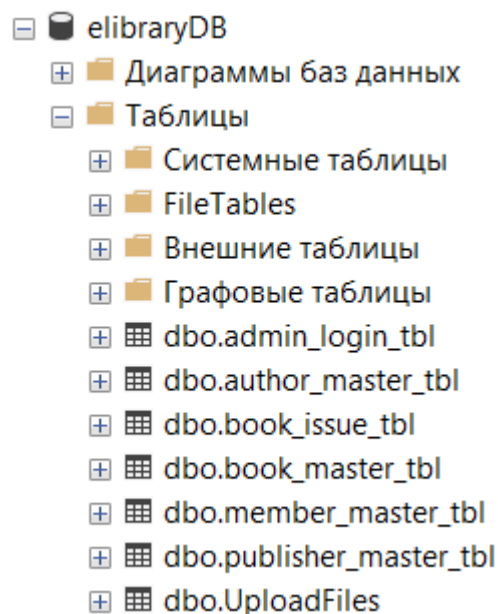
elibraryDB
Диаграммы баз данных
Таблицы
Системные таблицы
FileTables
Внешние таблицы
Графовые таблицы
dbo.admin_login_tbl
dbo.author_master_tbl
dbo.book_issue_tbl
dbo.book_master_tbl
dbo.member_master_tbl
dbo.publisher_master_tbl
dbo.UploadFiles